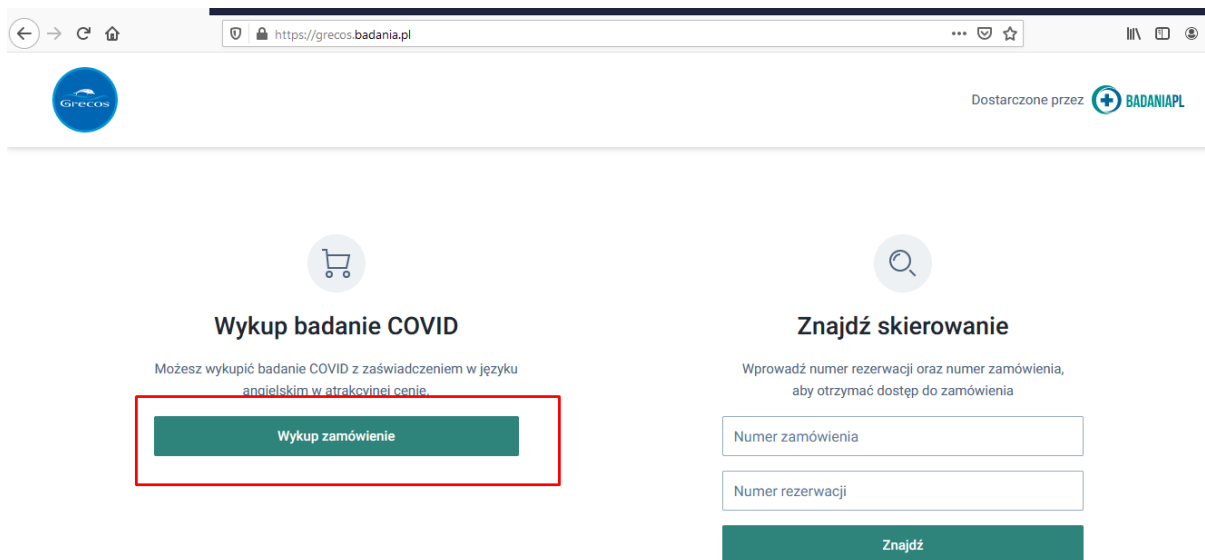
https://grecos.badania.pl

Grecos

Dostarczone przez BADANIAPL

Wykup badanie COVID

Możesz wykupić badanie COVID z zaświadczeniem w języku angielskim w atrakcyjnej cenie.

Wykup zamówienie

Znajdź skierowanie

Wprowadź numer rezerwacji oraz numer zamówienia, aby otrzymać dostęp do zamówienia

Numer zamówienia

Numer rezerwacji

Znajdź